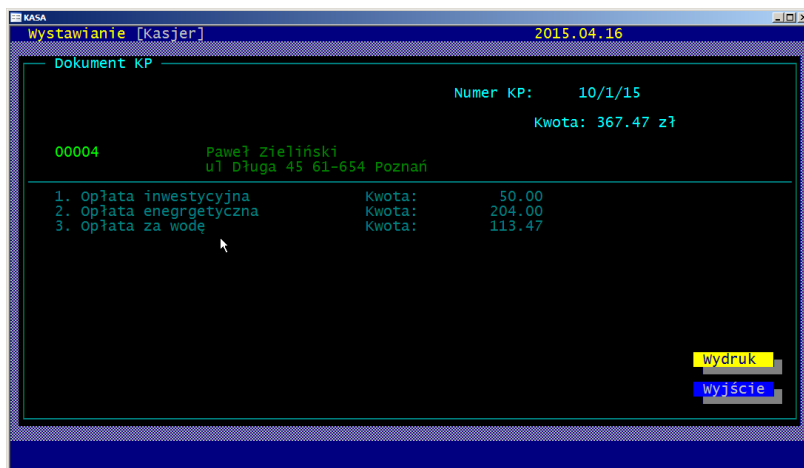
KASA

Wystawianie [Kasjer] 2015.04.16

Dokument KP

Numer KP: 10/1/15

Kwota: 367.47 zł

00004 Paweł Zieliński
ul Długa 45 61-654 Poznań

1. Opłata inwestycyjna Kwota: 50.00
2. Opłata enegrgetyczna Kwota: 204.00
3. Opłata za wodę Kwota: 113.47

Wydruk

Wyjście